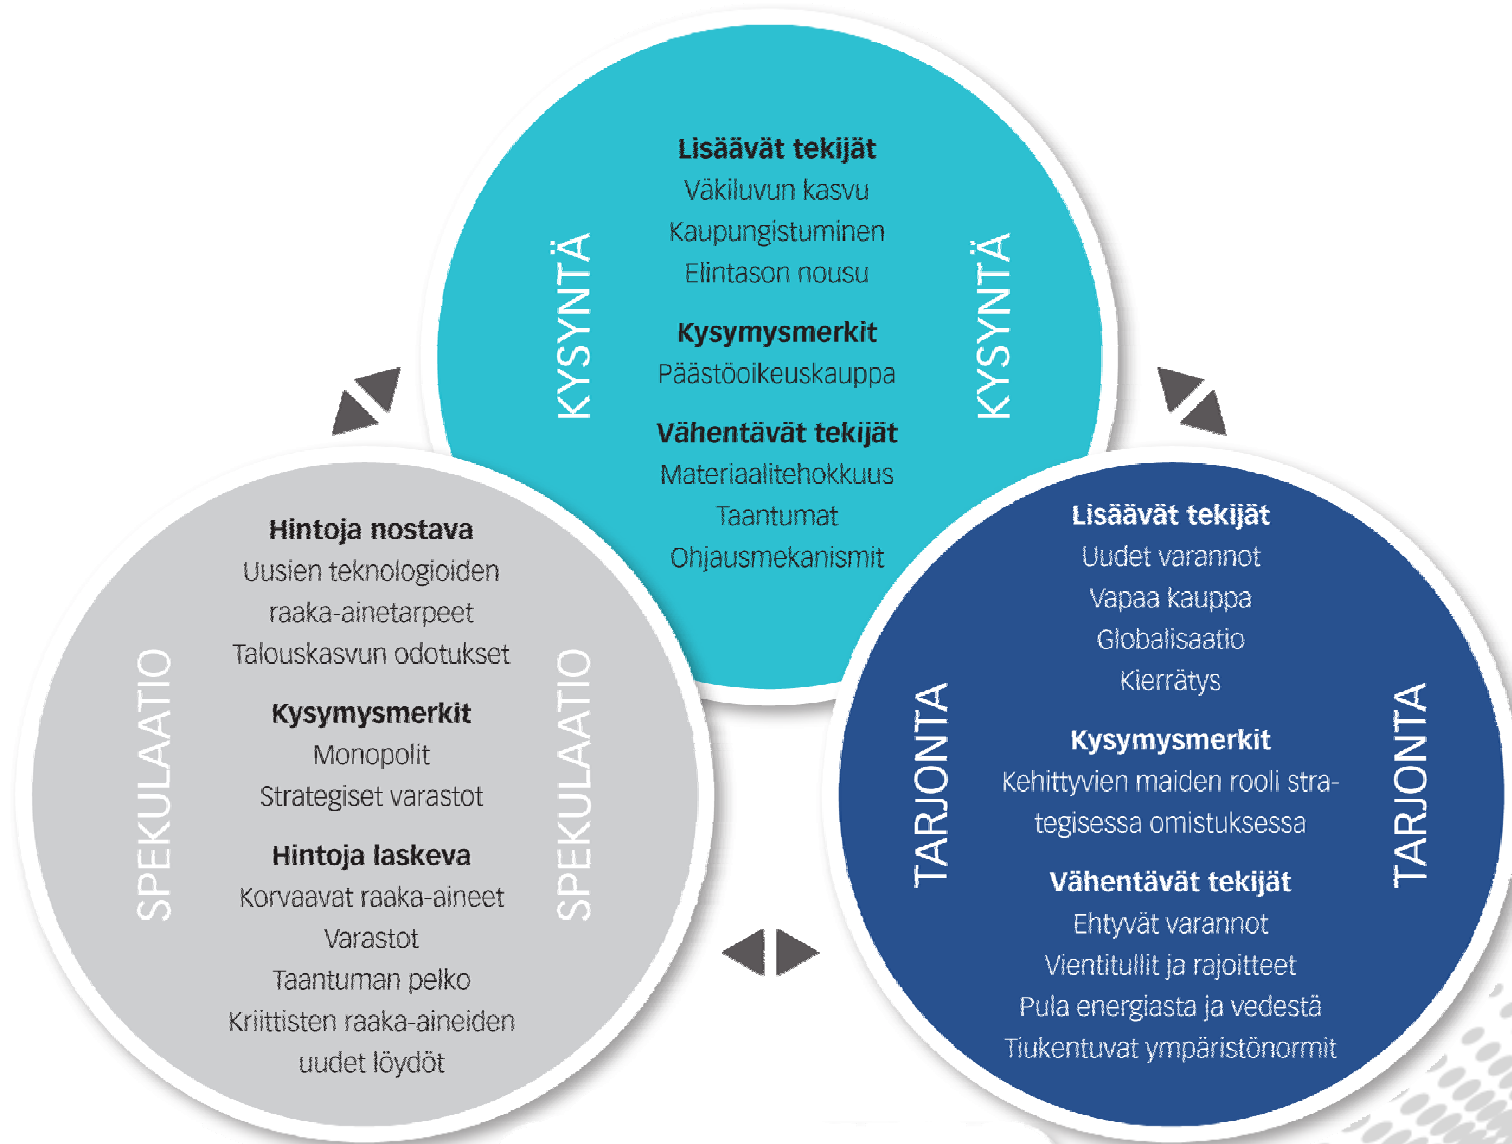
KYSYNTÄ

Lisäävät tekijät
Väkiluvun kasvu
Kaupungistuminen
Elintason nousu

Kysymysmerkit
Päästöoikeuskauppa

Vähentävät tekijät
Materiaalitehokkuus
Taantumat
Ohjausmekanismit

KYSYNTÄ

SPEKULAATIO

Hintoja nostava
Uusien teknologioiden raaka-ainetarpeet
Talouskasvun odotukset

Kysymysmerkit
Monopolit
Strategiset varastot

Hintoja laskeva
Korvaavat raaka-aineet
Varastot
Taantuman pelko
Kriittisten raaka-aineiden uudet löydöt

SPEKULAATIO

TARJONTA

Lisäävät tekijät
Uudet varannot
Vapaa kauppa
Globalisaatio
Kierrätys

Kysymysmerkit
Kehittyvien maiden rooli strategisessa omistuksessa

Vähentävät tekijät
Ehtyvät varannot
Vientitullit ja rajoitteet
Pula energiasta ja vedestä
Tiukentuvat ympäristönormit

TARJONTA